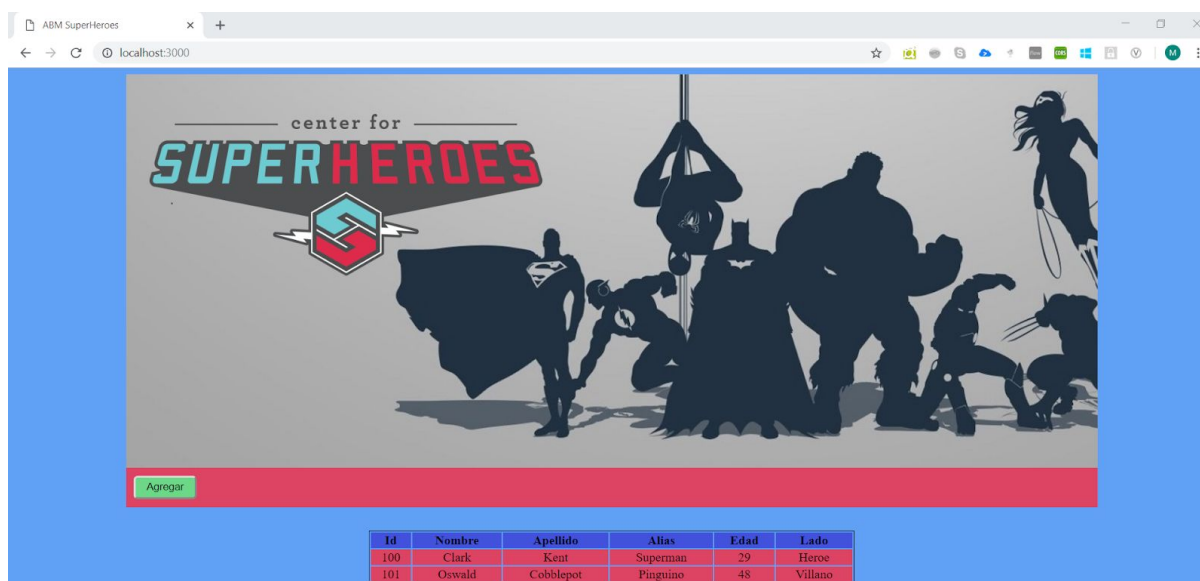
ABM SuperHeroes

localhost:3000

center for
SUPERHEROES

Agregar

| Id | Nombre | Apellido | Alias | Edad | Lado |
|---|---|---|---|---|---|
| 100 | Clark | Kent | Superman | 29 | Heroe |
| 101 | Oswald | Cobblepot | Pinguino | 48 | Villano |